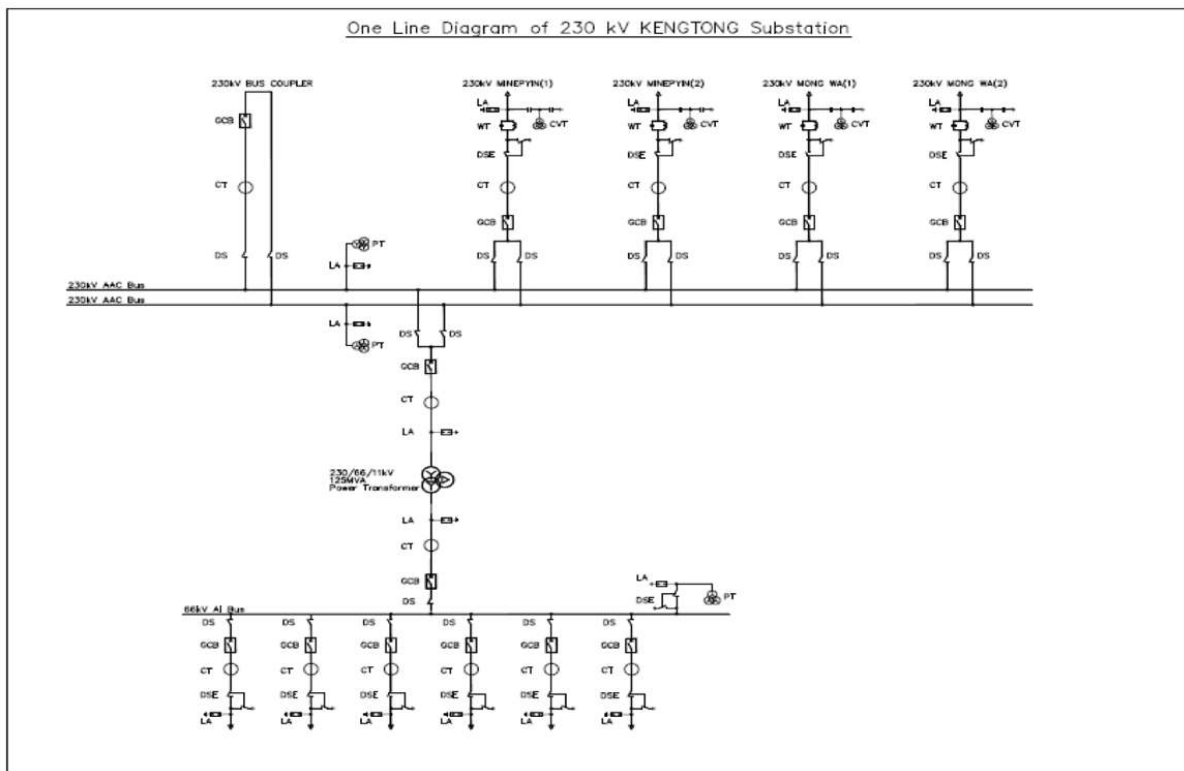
One Line Diagram of 230 kV KENGTONG Substation

230kV BUS COUPLER
GCB
CT
DS DS

230kV MINEPYIN(1)
LA
WT CVT
DSE
CT
GCB
DS DS

230kV MINEPYIN(2)
LA
WT CVT
DSE
CT
GCB
DS DS

230kV MONG WA(1)
LA
WT CVT
DSE
CT
GCB
DS DS

230kV MONG WA(2)
LA
WT CVT
DSE
CT
GCB
DS DS

PT
LA

230kV AAC Bus
230kV AAC Bus

LA
PT

DS DS
GCB
CT
LA
230/66/11kV
125MVA
Power Transformer
LA
CT
GCB
DS

LA
DSE PT

66kV Al Bus

DS
GCB
CT
DSE
LA

DS
GCB
CT
DSE
LA

DS
GCB
CT
DSE
LA

DS
GCB
CT
DSE
LA

DS
GCB
CT
DSE
LA

DS
GCB
CT
DSE
LA